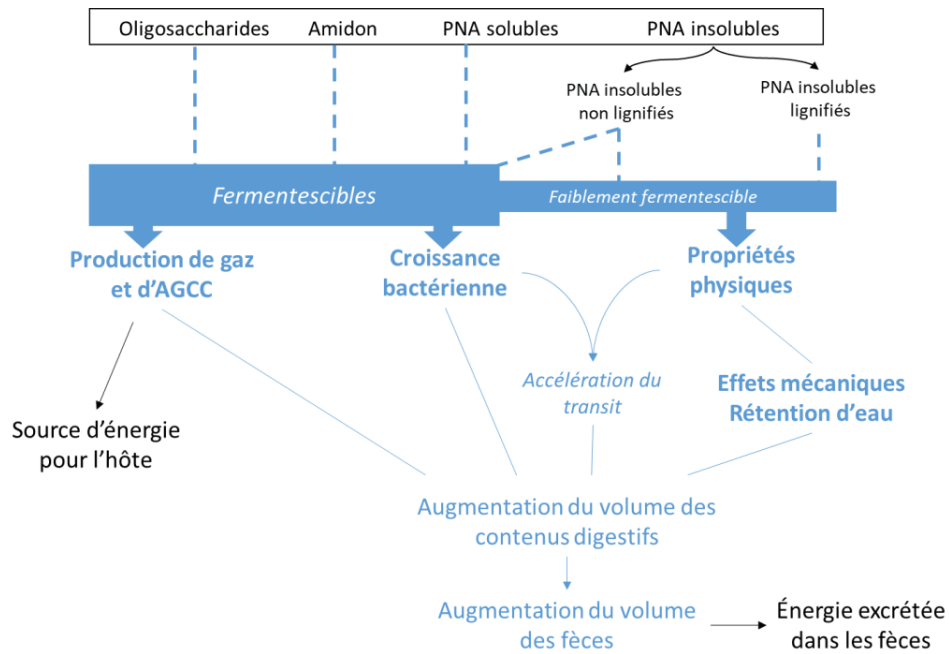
Oligosaccharides
Amidon
PNA solubles
PNA insolubles
PNA insolubles non lignifiés
PNA insolubles lignifiés
Fermentescibles
Faiblement fermentescible
Production de gaz et d'AGCC
Croissance bactérienne
Propriétés physiques
Accélération du transit
Effets mécaniques Rétention d'eau
Source d'énergie pour l'hôte
Augmentation du volume des contenus digestifs
Augmentation du volume des fèces
Énergie excrétée dans les fèces